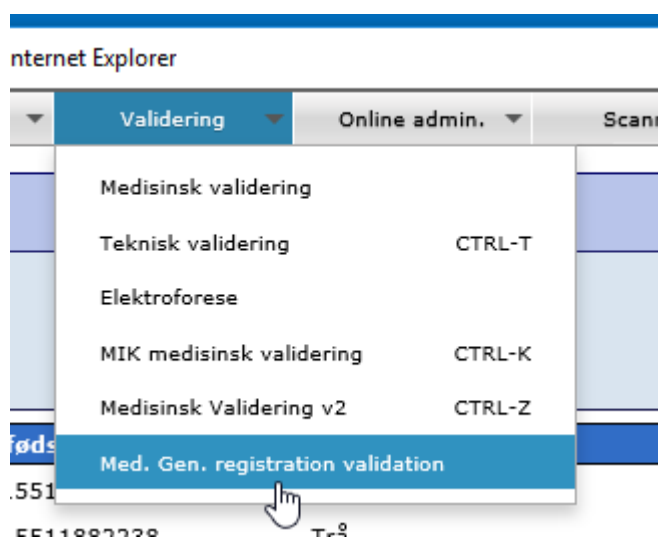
nternet Explorer

Validering
Online admin.
Scan

Medisinsk validering
Teknisk validering CTRL-T
Elektroforese
MIK medisinsk validering CTRL-K
Medisinsk Validering v2 CTRL-Z
Med. Gen. registration validation

føds
551
5511882238
Trå